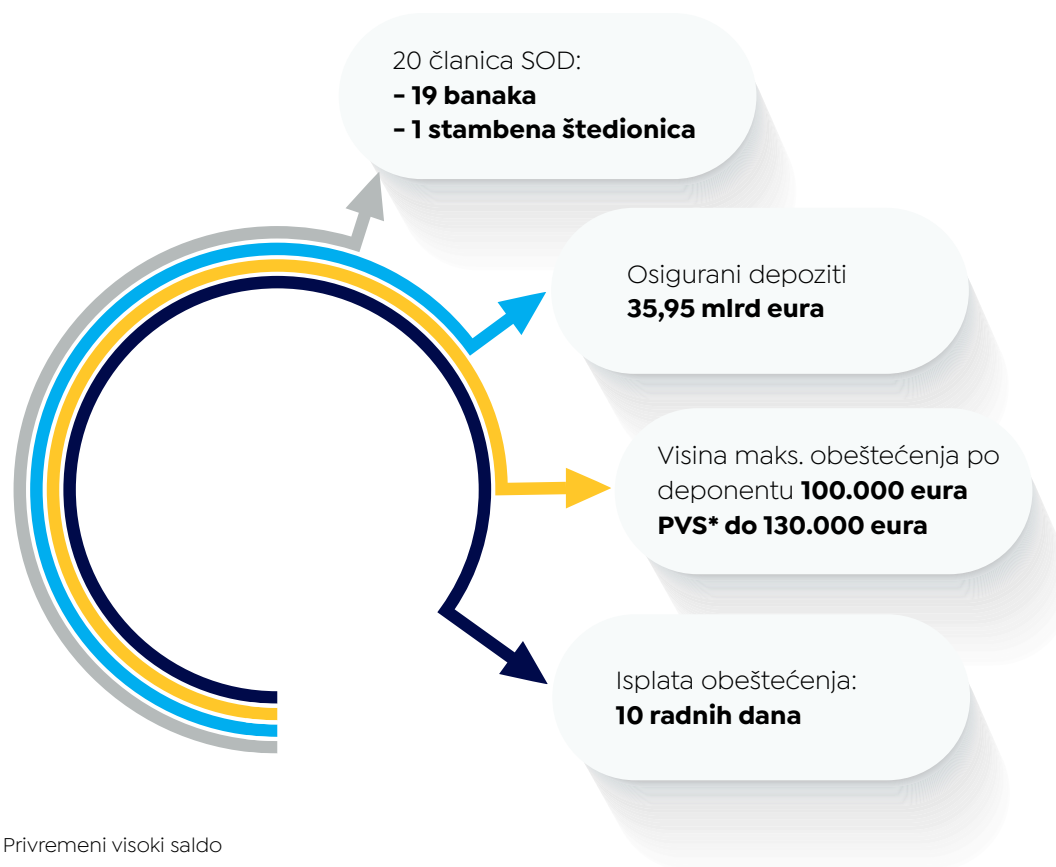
20 članica SOD:
- 19 banaka
- 1 stambena štedionica

Osigurani depoziti
35,95 mlrd eura

Visina maks. obeštećenja po deponentu 100.000 eura
PVS* do 130.000 eura

Isplata obeštećenja:
10 radnih dana

Privremeni visoki saldo